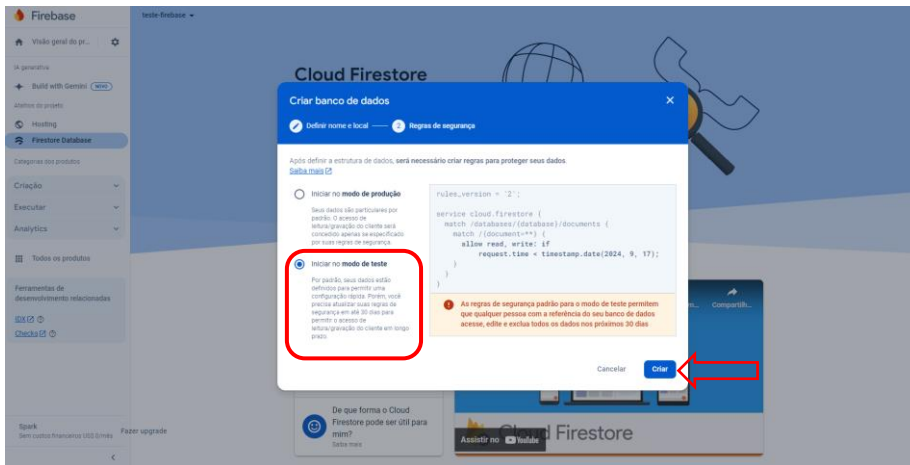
Firebase

teste-firebase

Visão geral do pr...

IA generativa

Build with Gemini NOVO

Atalhos do projeto

Hosting

Firestore Database

Categorias dos produtos

Criação

Executar

Analytics

Todos os produtos

Ferramentas de desenvolvimento relacionadas

IDX

Checks

Spark
Sem custos financeiros US$ 0/mês

Fazer upgrade

Cloud Firestore

Criar banco de dados

Definir nome e local — 2 Regras de segurança

Após definir a estrutura de dados, será necessário criar regras para proteger seus dados.
Saiba mais

Iniciar no modo de produção

Seus dados são particulares por padrão. O acesso de leitura/gravação do cliente será concedido apenas se especificado por suas regras de segurança.

Iniciar no modo de teste

Por padrão, seus dados estão definidos para permitir uma configuração rápida. Porém, você precisa atualizar suas regras de segurança em até 30 dias para permitir o acesso de leitura/gravação do cliente em longo prazo.

rules_version = '2';

service cloud.firestore {
  match /databases/{database}/documents {
    match /{document=**} {
      allow read, write: if
          request.time < timestamp.date(2024, 9, 17);
    }
  }
}

As regras de segurança padrão para o modo de teste permitem que qualquer pessoa com a referência do seu banco de dados acesse, edite e exclua todos os dados nos próximos 30 dias

Cancelar

Criar

Compartilh...

De que forma o Cloud Firestore pode ser útil para mim?
Saiba mais

Assistir no YouTube

Cloud Firestore